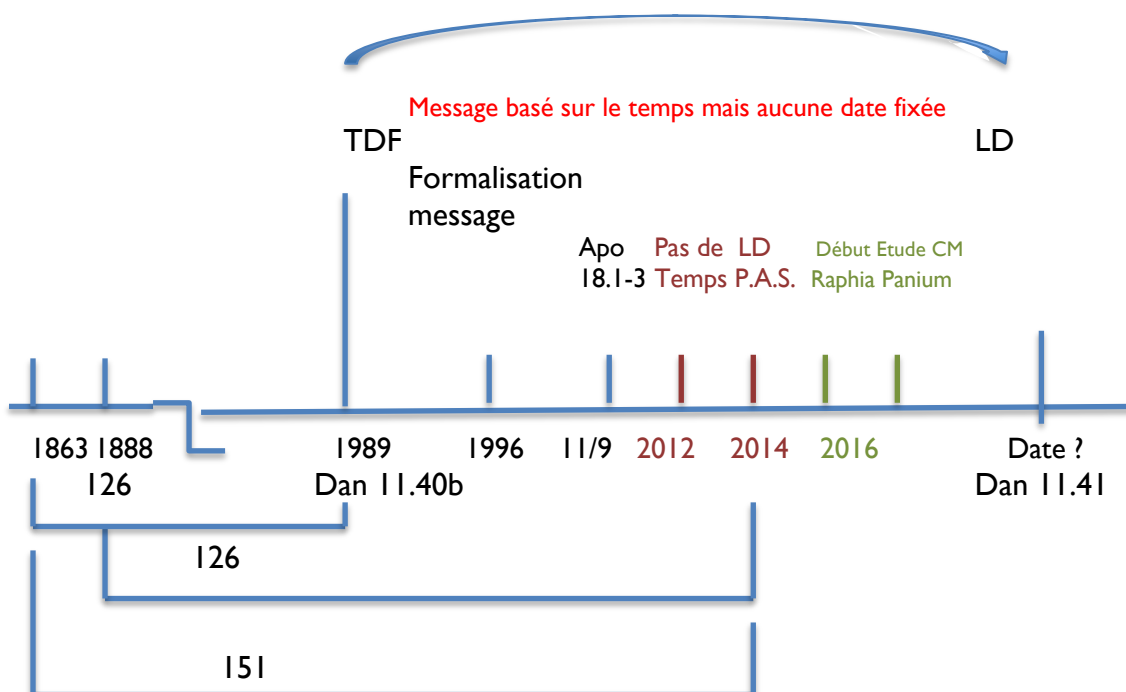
Message basé sur le temps mais aucune date fixée

TDF

LD

Formalisation message

Apo 18.1-3

Pas de LD Temps P.A.S.

Début Etude CM Raphia Panium

1863 1888

126

1989 Dan 11.40b

1996

11/9

2012

2014

2016

Date ? Dan 11.41

126

151